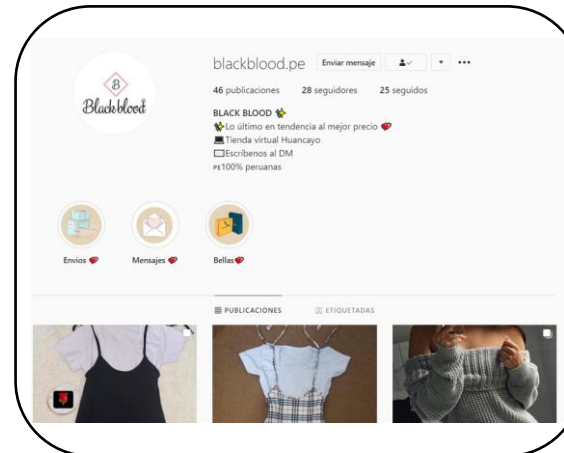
B
Blackblood

blackblood.pe Enviar mensaje

46 publicaciones 28 seguidores 25 seguidos

BLACK BLOOD 🐝
🐝Lo último en tendencia al mejor precio ❤
💻Tienda virtual Huancayo
⌨Escríbenos al DM
PE100% peruanas

Envios ❤ Mensajes ❤ Bellas❤

PUBLICACIONES ETIQUETADAS